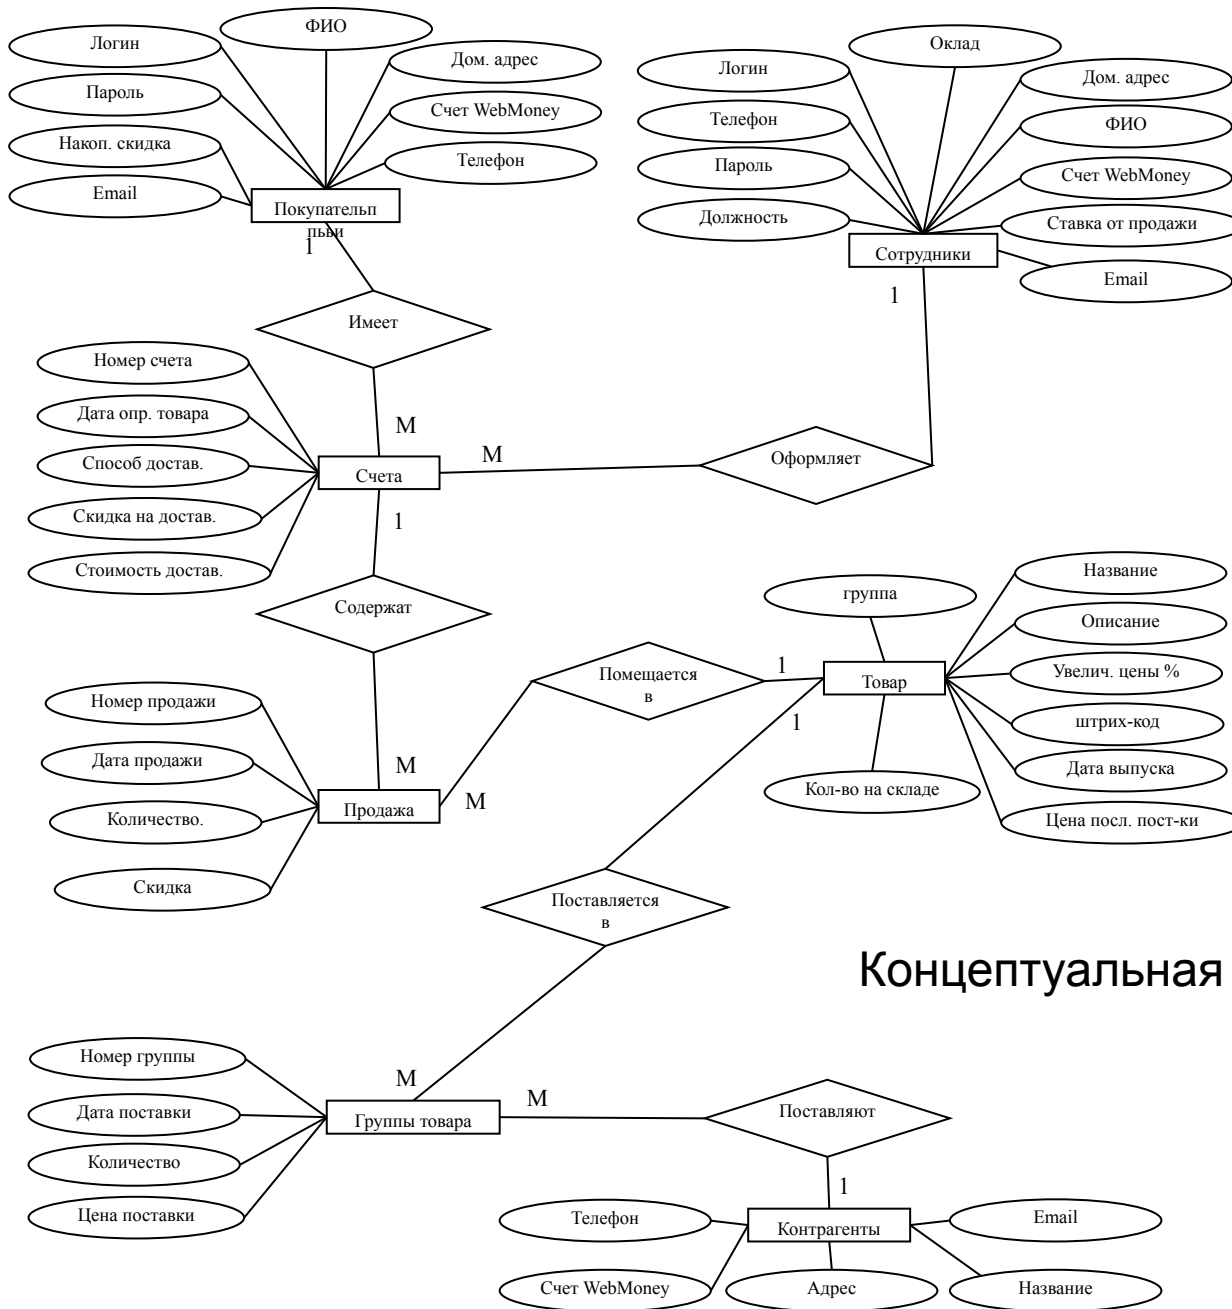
ФИО
Логин
Дом. адрес
Пароль
Счет WebMoney
Накоп. скидка
Телефон
Email
Покупательпльпи
1

Оклад
Логин
Дом. адрес
Телефон
ФИО
Пароль
Счет WebMoney
Должность
Ставка от продажи
Сотрудники
Email
1

Имеет

Номер счета
Дата опр. товара
M
M
Способ достав.
Счета
Оформляет
Скидка на достав.
1
Стоимость достав.

Название
группа
Содержат
Описание
Помещается в
1
Товар
Увелич. цены %
Номер продажи
1
штрих-код
Дата продажи
M
Дата выпуска
Кол-во на складе
Продажа
M
Количество.
Цена посл. пост-ки
Скидка

Поставляется в

Концептуальная

Номер группы
M
M
Дата поставки
Группы товара
Поставляют
Количество
1
Цена поставки
Телефон
Контрагенты
Email
Счет WebMoney
Адрес
Название